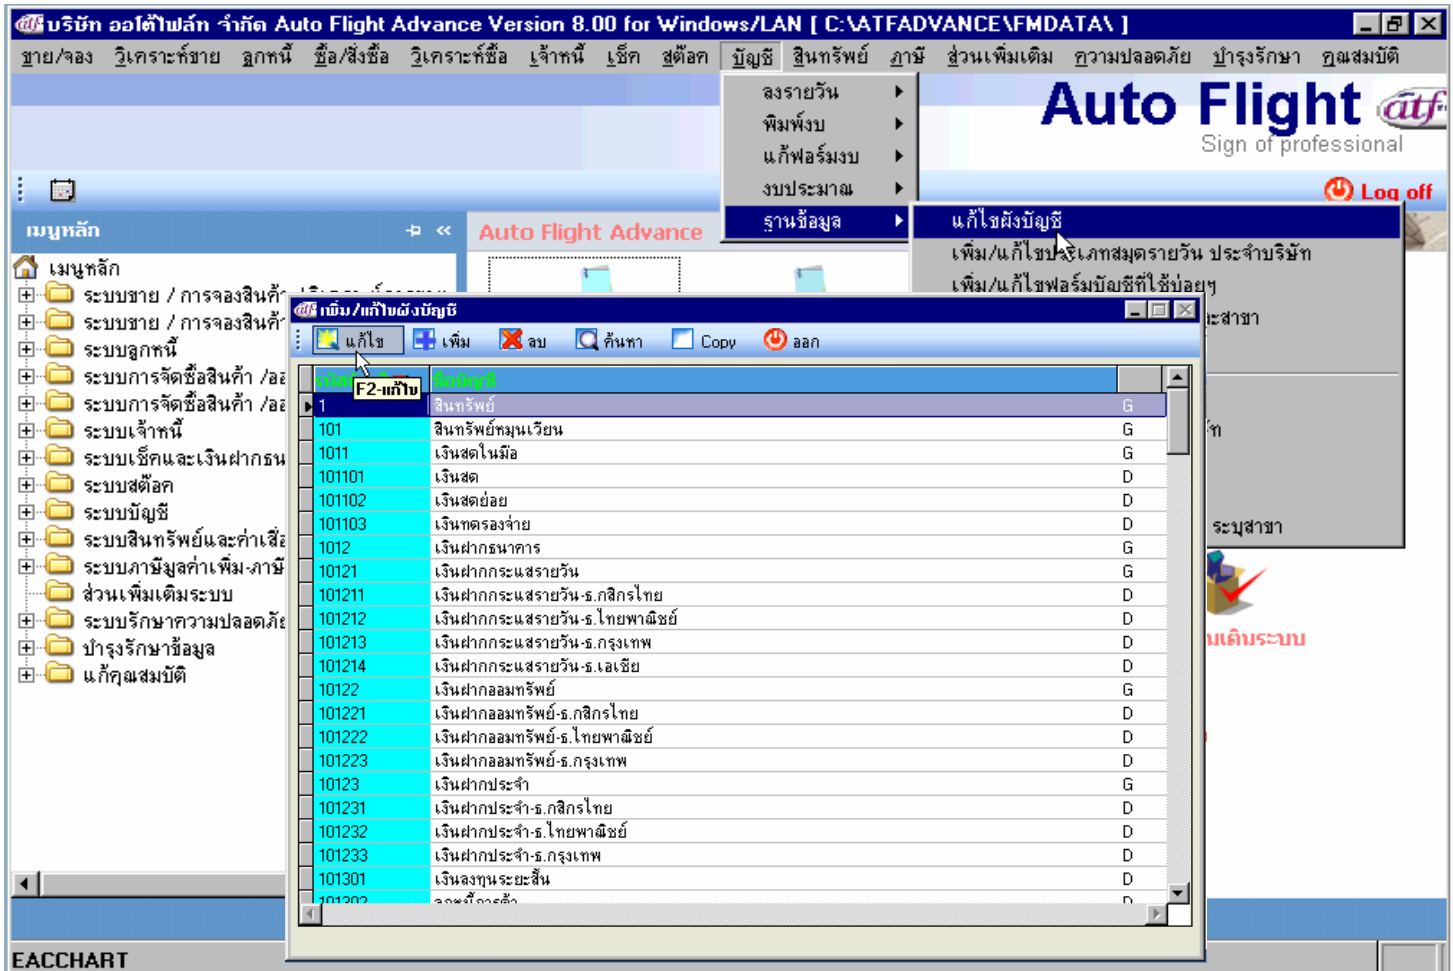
บริษัท ออโต้ไฟล์ท จำกัด Auto Flight Advance Version 8.00 for Windows/LAN [ C:\ATFADVANCE\FMDATA\ ]

ขาย/จอง วิเคราะห์ขาย ลูกหนี้ ซื้อ/สั่งซื้อ วิเคราะห์ซื้อ เจ้าหนี้ เช็ค สต๊อก บัญชี สินทรัพย์ ภาษี ส่วนเพิ่มเติม ความปลอดภัย บำรุงรักษา คุณสมบัติ

ลงรายวัน
พิมพ์งบ
แก้ฟอร์มงบ
งบประมาณ
ฐานข้อมูล

แก้ไขผังบัญชี
เพิ่ม/แก้ไขประเภทสมุดรายวัน ประจำบริษัท
เพิ่ม/แก้ไขฟอร์มบัญชีที่ใช้บ่อยๆ
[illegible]ะสาขา
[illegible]ท
ระบุสาขา

Auto Flight atf
Sign of professional

Log off

เมนูหลัก
Auto Flight Advance

เมนูหลัก
ระบบขาย / การจองสินค้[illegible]
ระบบขาย / การจองสินค้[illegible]
ระบบลูกหนี้
ระบบการจัดซื้อสินค้า /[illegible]
ระบบการจัดซื้อสินค้า /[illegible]
ระบบเจ้าหนี้
ระบบเช็คและเงินฝากธน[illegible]
ระบบสต๊อก
ระบบบัญชี
ระบบสินทรัพย์และค่าเสื่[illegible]
ระบบภาษีมูลค่าเพิ่ม-ภาษี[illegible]
ส่วนเพิ่มเติมระบบ
ระบบรักษาความปลอดภั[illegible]
บำรุงรักษาข้อมูล
แก้คุณสมบัติ

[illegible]เติมระบบ

เพิ่ม/แก้ไขผังบัญชี
แก้ไข เพิ่ม ลบ ค้นหา Copy ออก
F2-แก้ไข

| เลขที่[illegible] | ชื่อบัญชี | |
|---|---|---|
| 1 | สินทรัพย์ | G |
| 101 | สินทรัพย์หมุนเวียน | G |
| 1011 | เงินสดในมือ | G |
| 101101 | เงินสด | D |
| 101102 | เงินสดย่อย | D |
| 101103 | เงินทดรองจ่าย | D |
| 1012 | เงินฝากธนาคาร | G |
| 10121 | เงินฝากกระแสรายวัน | G |
| 101211 | เงินฝากกระแสรายวัน-ธ.กสิกรไทย | D |
| 101212 | เงินฝากกระแสรายวัน-ธ.ไทยพาณิชย์ | D |
| 101213 | เงินฝากกระแสรายวัน-ธ.กรุงเทพ | D |
| 101214 | เงินฝากกระแสรายวัน-ธ.เอเชีย | D |
| 10122 | เงินฝากออมทรัพย์ | G |
| 101221 | เงินฝากออมทรัพย์-ธ.กสิกรไทย | D |
| 101222 | เงินฝากออมทรัพย์-ธ.ไทยพาณิชย์ | D |
| 101223 | เงินฝากออมทรัพย์-ธ.กรุงเทพ | D |
| 10123 | เงินฝากประจำ | G |
| 101231 | เงินฝากประจำ-ธ.กสิกรไทย | D |
| 101232 | เงินฝากประจำ-ธ.ไทยพาณิชย์ | D |
| 101233 | เงินฝากประจำ-ธ.กรุงเทพ | D |
| 101301 | เงินลงทุนระยะสั้น | D |
| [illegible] | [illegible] | D |

EACCHART